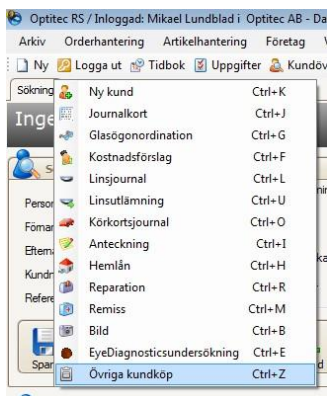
Optitec RS / Inloggad: Mikael Lundblad i Optitec AB - Da

Arkiv Orderhantering Artikelhantering Företag V

Ny Logga ut Tidbok Uppgifter Kundöv

Sökning

Inge

S

Person

Förnar

Efterna

Kundn

Refere

Spar

| | |
|---|---|
| Ny kund | Ctrl+K |
| Journalkort | Ctrl+J |
| Glasögonordination | Ctrl+G |
| Kostnadsförslag | Ctrl+F |
| Linsjournal | Ctrl+L |
| Linsutlämning | Ctrl+U |
| Körkortsjournal | Ctrl+O |
| Anteckning | Ctrl+I |
| Hemlån | Ctrl+H |
| Reparation | Ctrl+R |
| Remiss | Ctrl+M |
| Bild | Ctrl+B |
| EyeDiagnosticsundersökning | Ctrl+E |
| Övriga kundköp | Ctrl+Z |